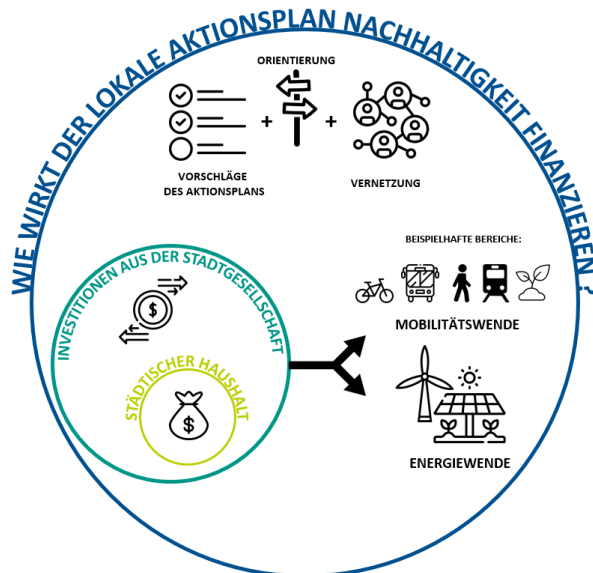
WIE WIRKT DER LOKALE AKTIONSPLAN NACHHALTIGKEIT FINANZIEREN ?

ORIENTIERUNG

+ +

VORSCHLÄGE DES AKTIONSPLANS

VERNETZUNG

BEISPIELHAFTE BEREICHE:

MOBILITÄTSWENDE

INVESTITIONEN AUS DER STADTGESELLSCHAFT

STÄDTISCHER HAUSHALT

ENERGIEWENDE